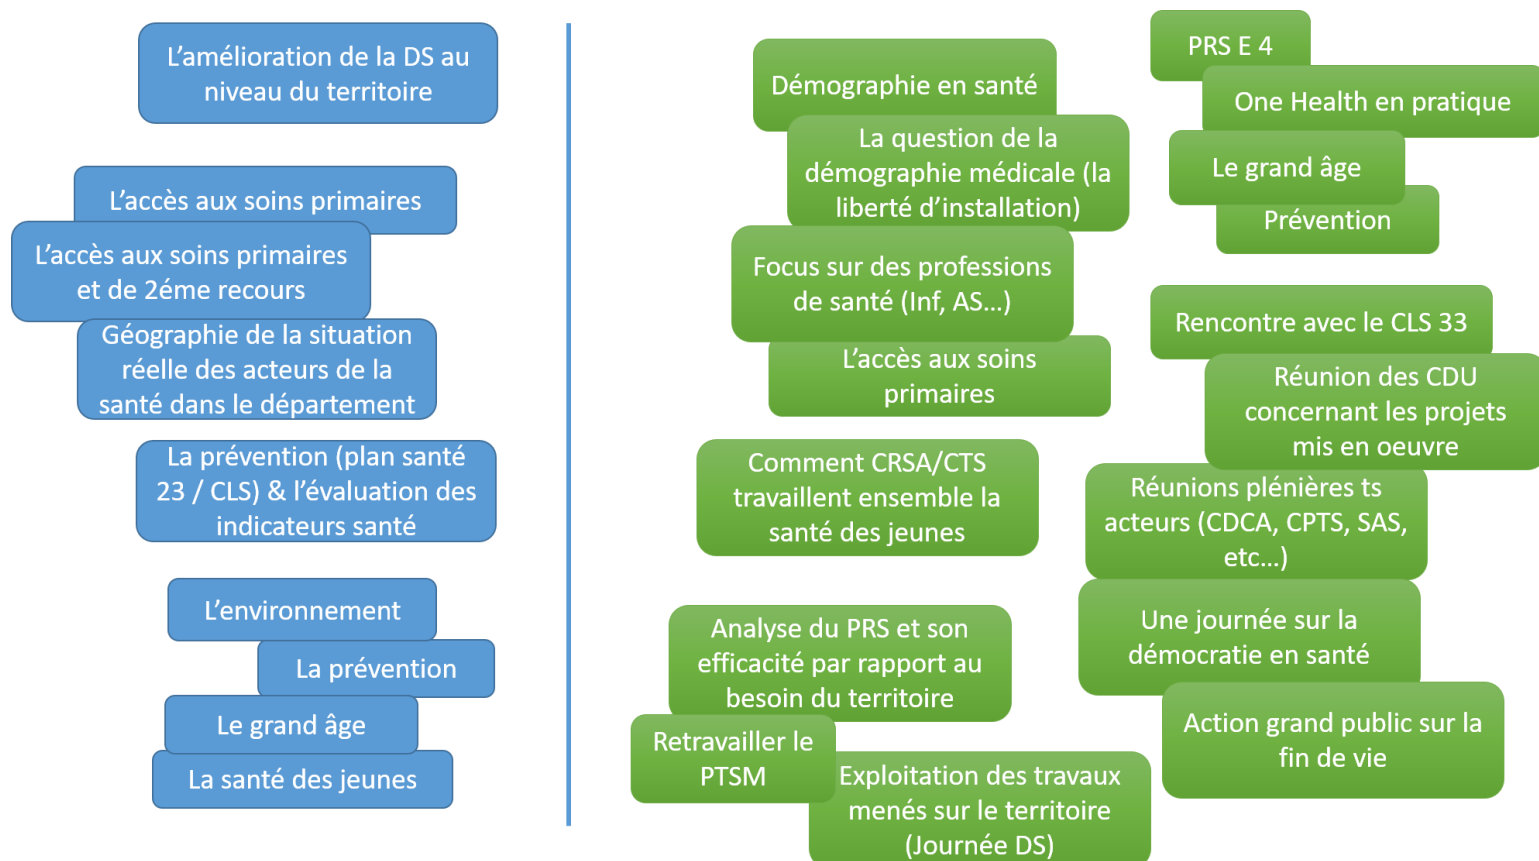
L’amélioration de la DS au niveau du territoire

L’accès aux soins primaires

L’accès aux soins primaires et de 2éme recours

Géographie de la situation réelle des acteurs de la santé dans le département

La prévention (plan santé 23 / CLS) & l’évaluation des indicateurs santé

L’environnement

La prévention

Le grand âge

La santé des jeunes

Démographie en santé

La question de la démographie médicale (la liberté d’installation)

Focus sur des professions de santé (Inf, AS…)

L’accès aux soins primaires

Comment CRSA/CTS travaillent ensemble la santé des jeunes

Analyse du PRS et son efficacité par rapport au besoin du territoire

Retravailler le PTSM

Exploitation des travaux menés sur le territoire (Journée DS)

PRS E 4

One Health en pratique

Le grand âge

Prévention

Rencontre avec le CLS 33

Réunion des CDU concernant les projets mis en oeuvre

Réunions plénières ts acteurs (CDCA, CPTS, SAS, etc…)

Une journée sur la démocratie en santé

Action grand public sur la fin de vie